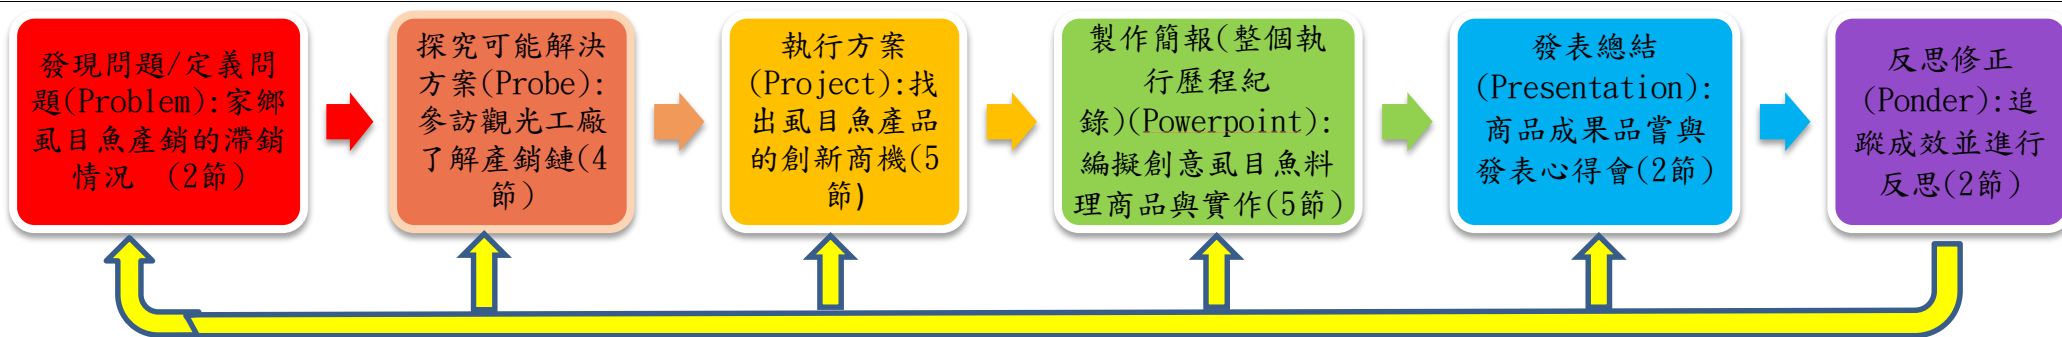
發現問題/定義問題(Problem):家鄉虱目魚產銷的滯銷情況 (2節)

探究可能解決方案(Probe):參訪觀光工廠了解產銷鏈(4節)

執行方案(Project):找出虱目魚產品的創新商機(5節)

製作簡報(整個執行歷程紀錄)(Powerpoint):編擬創意虱目魚料理商品與實作(5節)

發表總結(Presentation):商品成果品嘗與發表心得會(2節)

反思修正(Ponder):追蹤成效並進行反思(2節)